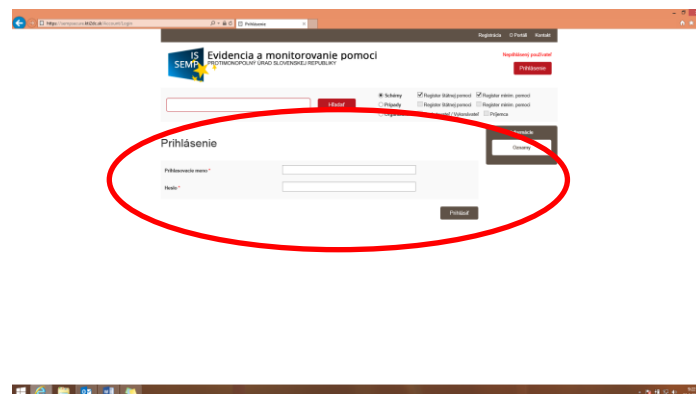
https://semp.kancelaria.gov.sk/Account/Login
Prihlásenie

Registrácia O Portáli Kontakt

IS SEMP
Evidencia a monitorovanie pomoci
PROTIMONOPOLNÝ ÚRAD SLOVENSKEJ REPUBLIKY

Neprihlásený používateľ
Prihlásenie

Hľadať

Schémy
Prípady
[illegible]
Register štátnej pomoci
Register štátnej pomoci
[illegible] / Vykonávateľ
Register minim. pomoci
Register minim. pomoci
Príjemca

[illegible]
Oznamy

Prihlásenie

Prihlasovacie meno *
Heslo *

Prihlásiť